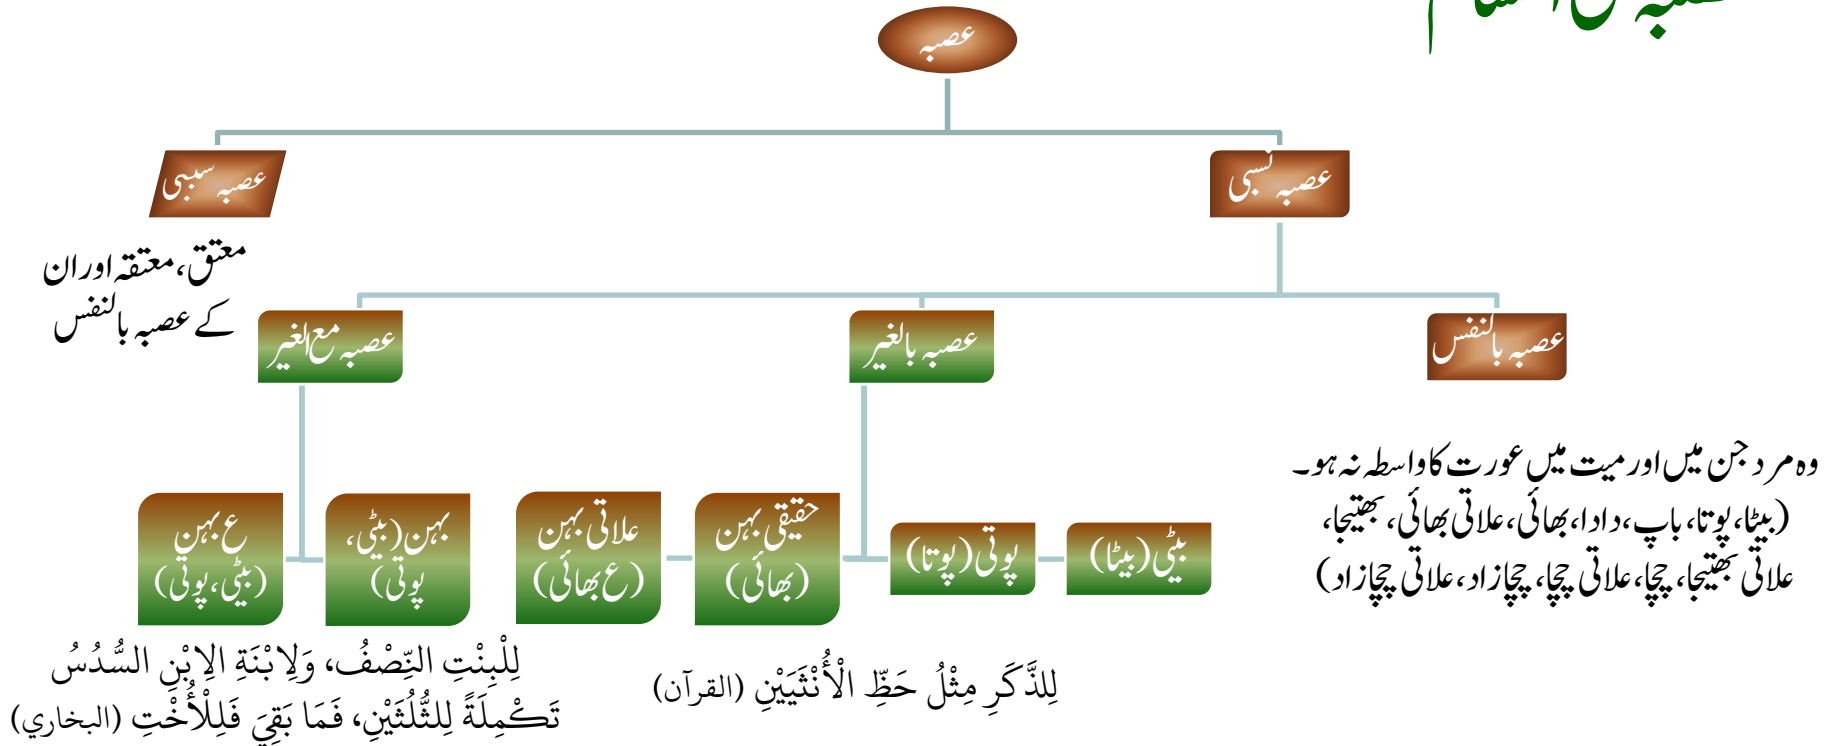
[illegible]

عصبہ

عصبہ نسبی

عصبہ سببی

معتق، معتقہ اور ان کے عصبہ بالنفس

عصبہ بالنفس

عصبہ بالغیر

عصبہ مع الغیر

وہ مرد جن میں اور میت میں عورت کا واسطہ نہ ہو۔ (بیٹا، پوتا، باپ، دادا، بھائی، علاتی بھائی، بھتیجا، علاتی بھتیجا، چچا، علاتی چچا، چچازاد، علاتی چچازاد)

بیٹی (بیٹا)

پوتی (پوتا)

حقیقی بہن (بھائی)

علاتی بہن (ع بھائی)

بہن (بیٹی، پوتی)

ع بہن (بیٹی، پوتی)

لِلذَّكَرِ مِثْلُ حَظِّ الْأُنْثَيَيْنِ (القرآن)

لِلْبِنْتِ النِّصْفُ، وَلِابْنَةِ الِابْنِ السُّدُسُ تَكْمِلَةً لِلثُّلُثَيْنِ، فَمَا بَقِيَ فَلِلْأُخْتِ (البخاري)